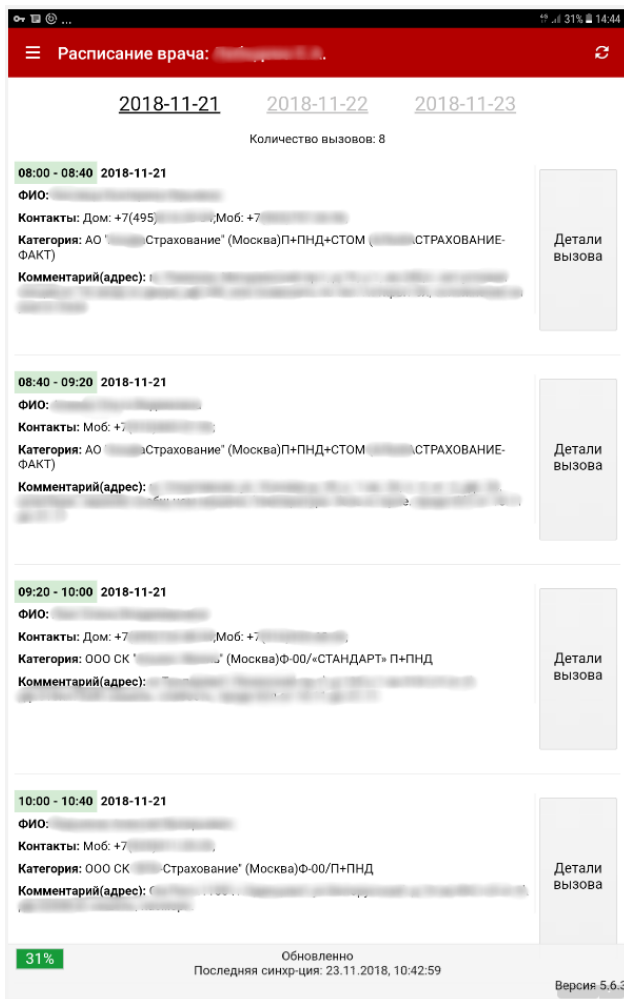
31% 14:44

Расписание врача: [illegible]

2018-11-21 2018-11-22 2018-11-23

Количество вызовов: 8

08:00 - 08:40 2018-11-21
ФИО: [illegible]
Контакты: Дом: +7(495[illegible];Моб: +7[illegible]
Категория: АО "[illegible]Страхование" (Москва)П+ПНД+СТОМ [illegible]СТРАХОВАНИЕ-ФАКТ)
Комментарий(адрес): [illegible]

Детали вызова

08:40 - 09:20 2018-11-21
ФИО: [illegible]
Контакты: Моб: +7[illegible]
Категория: АО "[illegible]Страхование" (Москва)П+ПНД+СТОМ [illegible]СТРАХОВАНИЕ-ФАКТ)
Комментарий(адрес): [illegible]

Детали вызова

09:20 - 10:00 2018-11-21
ФИО: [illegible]
Контакты: Дом: +7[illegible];Моб: +7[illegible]
Категория: ООО СК "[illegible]" (Москва)Ф-00/«СТАНДАРТ» П+ПНД
Комментарий(адрес): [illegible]

Детали вызова

10:00 - 10:40 2018-11-21
ФИО: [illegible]
Контакты: Моб: +7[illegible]
Категория: ООО СК "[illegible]-Страхование" (Москва)Ф-00/П+ПНД
Комментарий(адрес): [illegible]

Детали вызова

31%
Обновленно
Последняя синхр-ция: 23.11.2018, 10:42:59
Версия 5.6.3